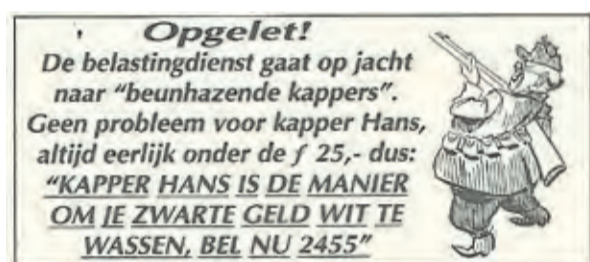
Opgelet!
De belastingdienst gaat op jacht naar "beunhazende kappers". Geen probleem voor kapper Hans, altijd eerlijk onder de ƒ 25,- dus:
"KAPPER HANS IS DE MANIER OM JE ZWARTE GELD WIT TE WASSEN, BEL NU 2455"